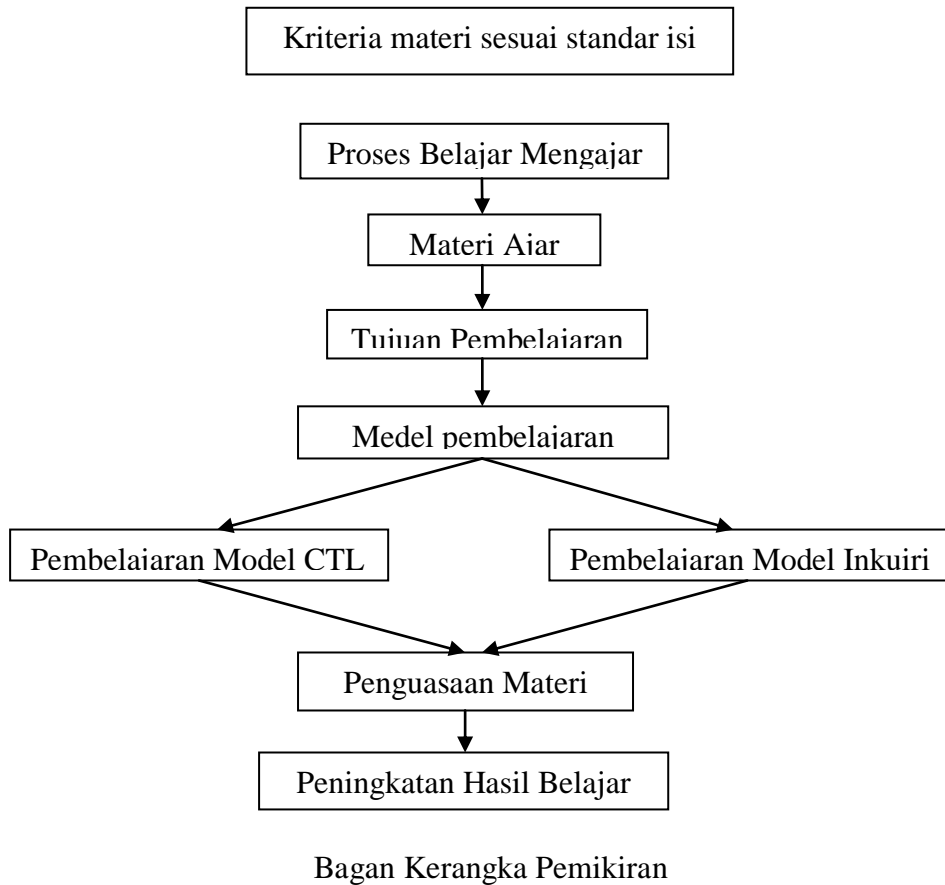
Kriteria materi sesuai standar isi

Proses Belajar Mengajar

Materi Ajar

Tujuan Pembelajaran

Medel pembelajaran

Pembelajaran Model CTL

Pembelajaran Model Inkuiri

Penguasaan Materi

Peningkatan Hasil Belajar

Bagan Kerangka Pemikiran